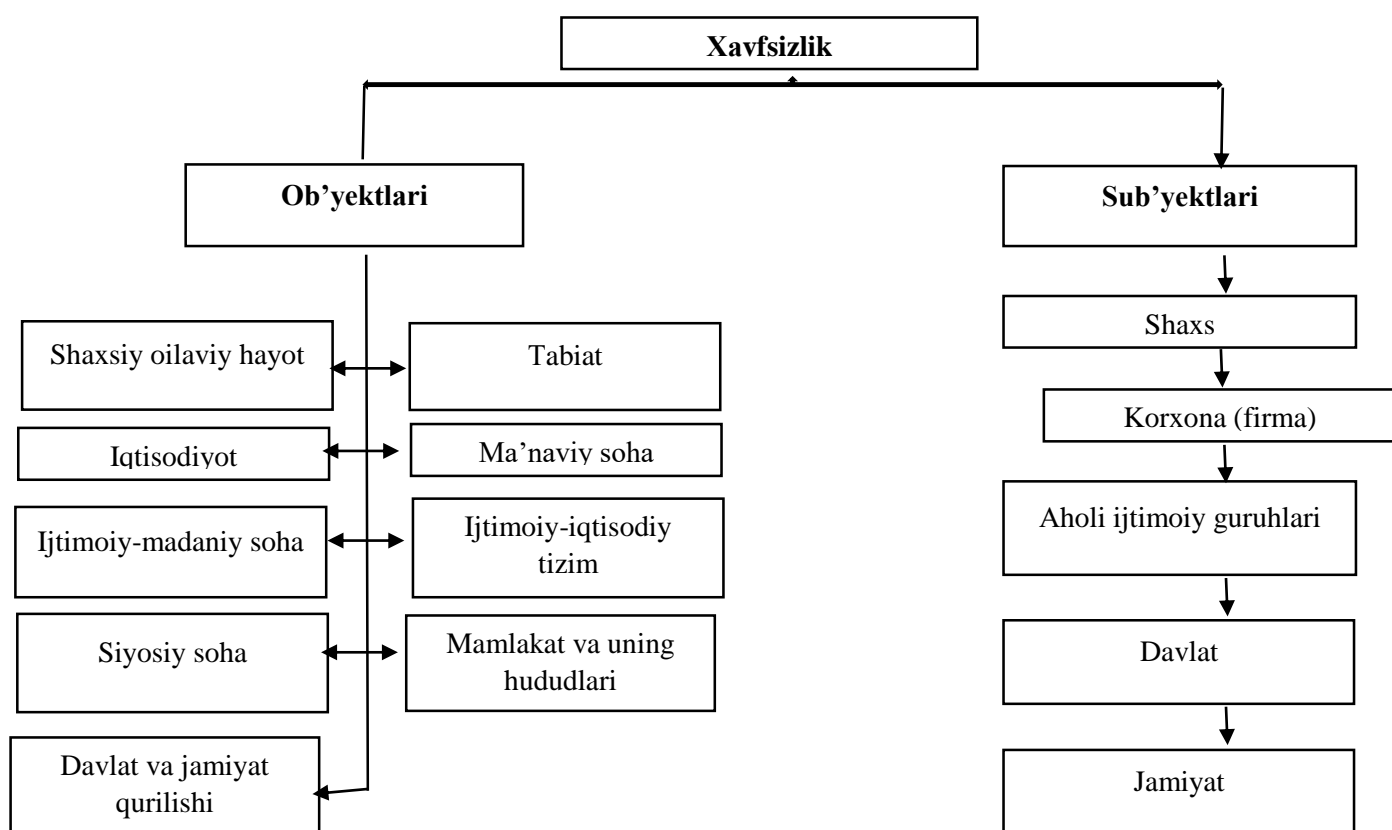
Xavfsizlik

Ob’yektlari

Shaxsiy oilaviy hayot

Tabiat

Iqtisodiyot

Ma’naviy soha

Ijtimoiy-madaniy soha

Ijtimoiy-iqtisodiy tizim

Siyosiy soha

Mamlakat va uning hududlari

Davlat va jamiyat qurilishi

Sub’yektlari

Shaxs

Korxona (firma)

Aholi ijtimoiy guruhlari

Davlat

Jamiyat